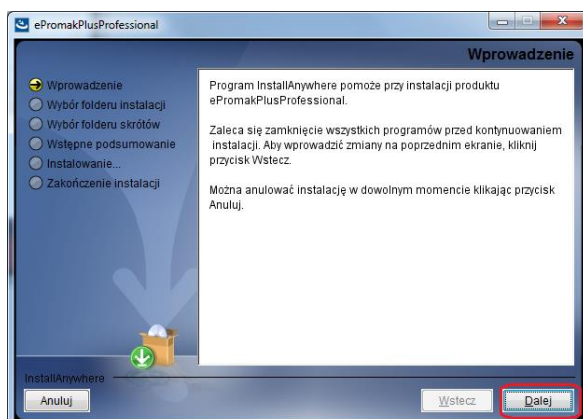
ePromakPlusProfessional

Wprowadzenie

Wprowadzenie
Wybór folderu instalacji
Wybór folderu skrótów
Wstępne podsumowanie
Instalowanie...
Zakończenie instalacji

Program InstallAnywhere pomoże przy instalacji produktu ePromakPlusProfessional.

Zaleca się zamknięcie wszystkich programów przed kontynuowaniem instalacji. Aby wprowadzić zmiany na poprzednim ekranie, kliknij przycisk Wstecz.

Można anulować instalację w dowolnym momencie klikając przycisk Anuluj.

InstallAnywhere

Anuluj

Wstecz

Dalej